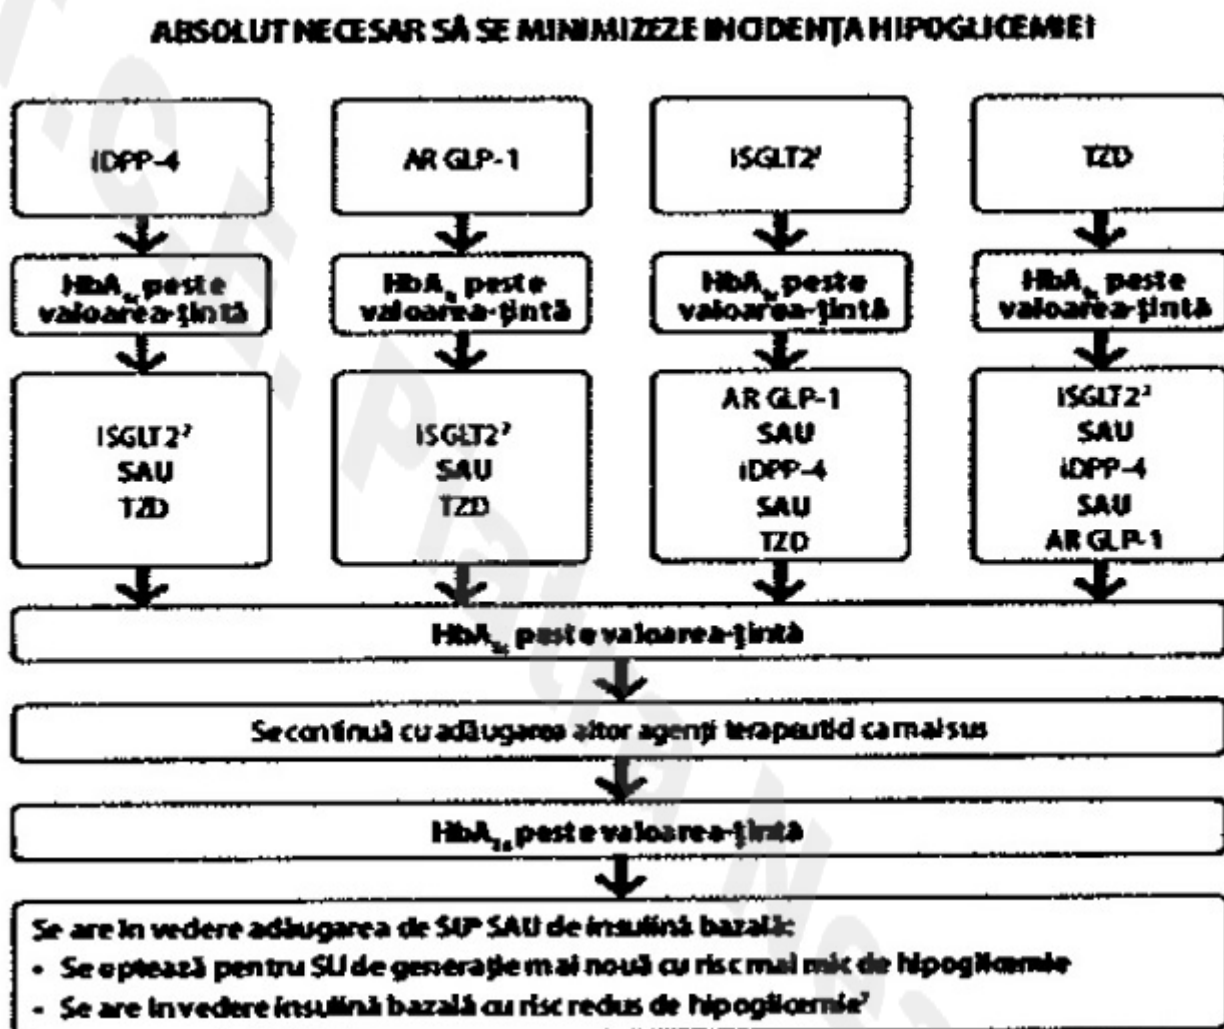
ABSOLUT NECESAR SĂ SE MINIMIZEZE INCIDENȚA HIPOGLICEMIEI

iDPP-4

HbA$_{1c}$ peste valoarea-țintă

ISGLT 2$^{2}$
SAU
TZD

AR GLP-1

HbA$_{1c}$ peste valoarea-țintă

ISGLT2$^{2}$
SAU
TZD

ISGLT2$^{2}$

HbA$_{1c}$ peste valoarea-țintă

AR GLP-1
SAU
iDPP-4
SAU
TZD

TZD

HbA$_{1c}$ peste valoarea-țintă

ISGLT 2$^{2}$
SAU
iDPP-4
SAU
AR GLP-1

HbA$_{1c}$ peste valoarea-țintă

Se continuă cu adăugarea altor agenți terapeutid ca mai sus

HbA$_{1c}$ peste valoarea-țintă

Se are în vedere adăugarea de SU$^{6}$ SAU de insulină bazală:
- Se optează pentru SU de generație mai nouă cu risc mai mic de hipoglicemie
- Se are în vedere insulină bazală cu risc redus de hipoglicemie$^{7}$